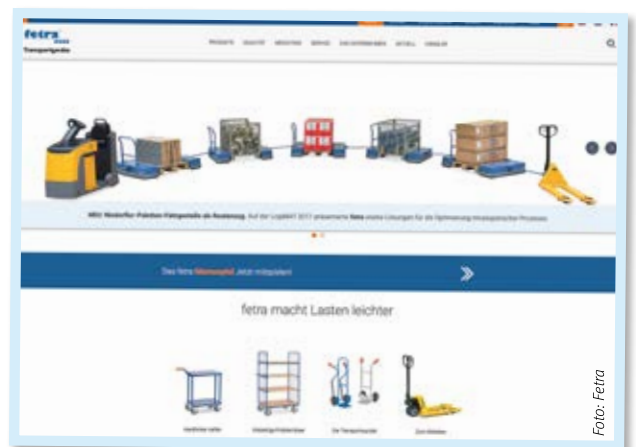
fetra
Transportgeräte

PRODUKTE QUALITÄT INDIVIDUAL SERVICE DAS UNTERNEHMEN AKTUELL KONTAKT

NEU: Niederflur-Paletten-Fahrgestelle als Routenzug. Auf der LogiMAT 2017 präsentierte fetra erstmals Lösungen für die Optimierung innerbetrieblicher Prozesse.

Das fetra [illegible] Jetzt mitspielen!

fetra macht Lasten leichter

Handwagen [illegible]
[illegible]
Sackkarren
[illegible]

Foto: Fetra